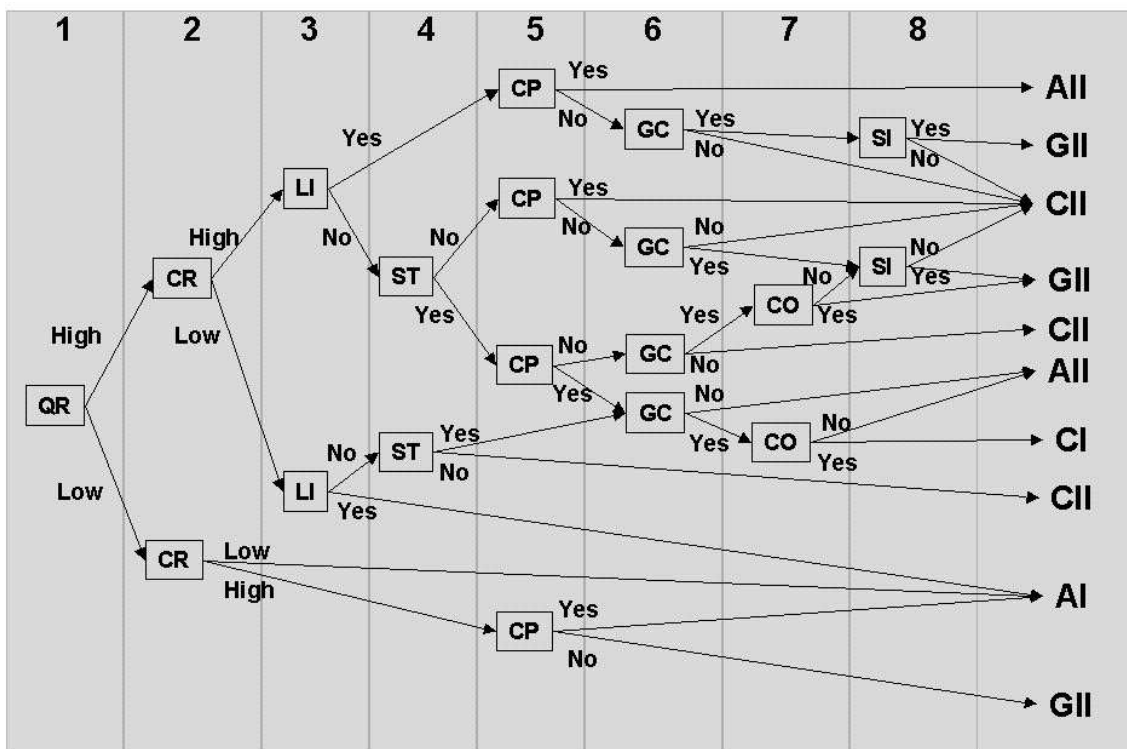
1 2 3 4 5 6 7 8

CP Yes AII
Yes
No GC Yes SI Yes GII
No No
LI
CP Yes CII
High
No No
No GC No
CR ST No SI No
Yes Yes GII
Yes
Yes CO
High Low Yes
CII
CP No GC No
AII
QR Yes GC No
Yes No
No ST Yes CO CI
Low No
LI Yes CII
Yes

CR Low
High AI
Yes
CP
No

GII